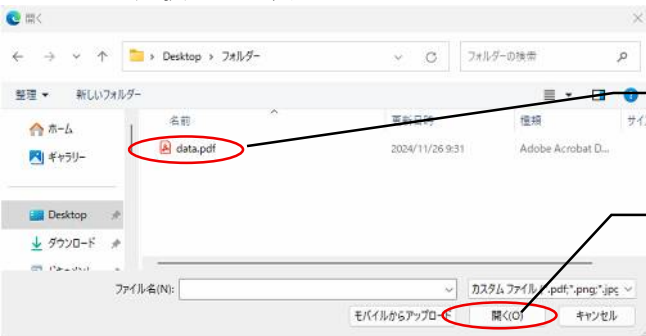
開く

Desktop › フォルダー

フォルダーの検索

整理 ▾

新しいフォルダー

名前

更新日時

種類

サイ

ホーム

ギャラリー

data.pdf

2024/11/26 9:31

Adobe Acrobat D...

Desktop

ダウンロード

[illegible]

ファイル名(N):

カスタム ファイル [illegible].pdf;*.png;*.jpg

モバイルからアップロード

開く(O)

キャンセル